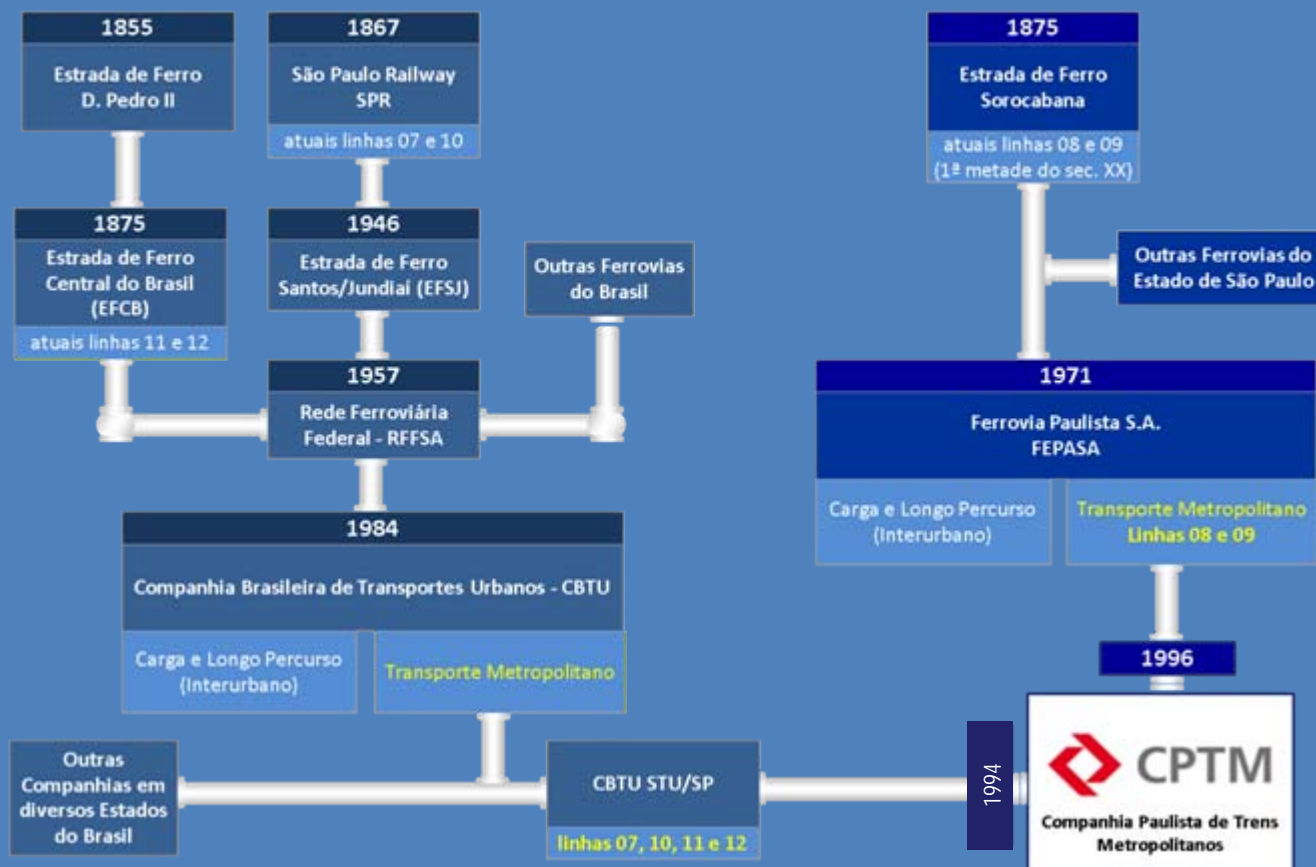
1855
Estrada de Ferro D. Pedro II

1867
São Paulo Railway SPR
atuais linhas 07 e 10

1875
Estrada de Ferro Sorocabana
atuais linhas 08 e 09 (1ª metade do sec. XX)

1875
Estrada de Ferro Central do Brasil (EFCB)
atuais linhas 11 e 12

1946
Estrada de Ferro Santos/Jundiaí (EFSJ)

Outras Ferrovias do Brasil

Outras Ferrovias do Estado de São Paulo

1957
Rede Ferroviária Federal - RFFSA

1971
Ferrovia Paulista S.A. FEPASA
Carga e Longo Percurso (Interurbano)
Transporte Metropolitano Linhas 08 e 09

1984
Companhia Brasileira de Transportes Urbanos - CBTU
Carga e Longo Percurso (Interurbano)
Transporte Metropolitano

1996

Outras Companhias em diversos Estados do Brasil

CBTU STU/SP
linhas 07, 10, 11 e 12

1994

CPTM
Companhia Paulista de Trens Metropolitanos